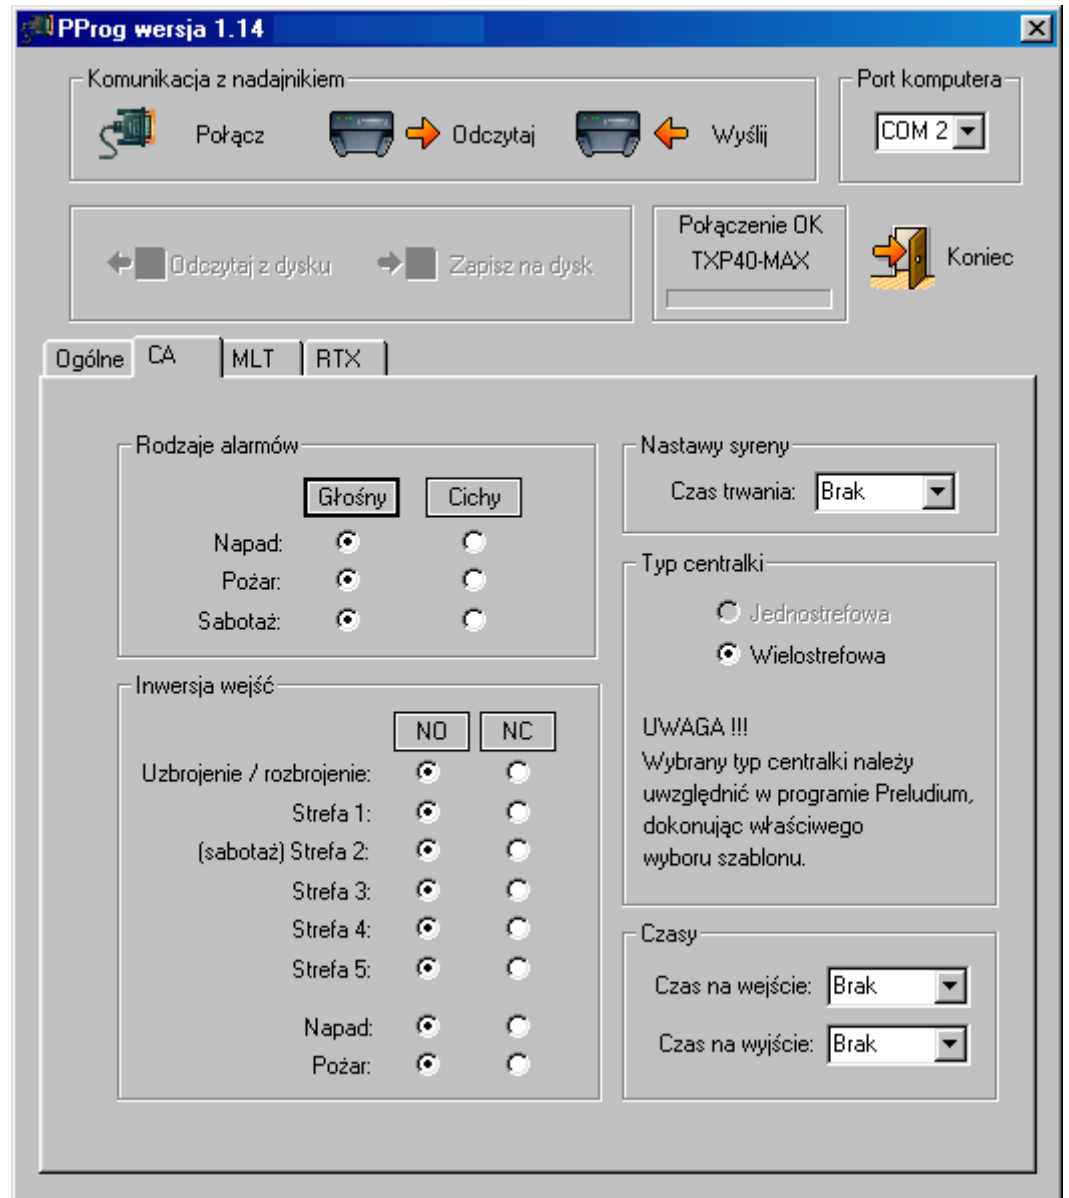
PProg wersja 1.14

Komunikacja z nadajnikiem

Połącz

Odczytaj

Wyślij

Port komputera

COM 2

Odczytaj z dysku

Zapisz na dysk

Połączenie OK
TXP40-MAX

Koniec

Ogólne | CA | MLT | RTX

Rodzaje alarmów

Głośny | Cichy

Napad:

Pożar:

Sabotaż:

Inwersja wejść

NO | NC

Uzbrojenie / rozbrojenie:

Strefa 1:

(sabotaż) Strefa 2:

Strefa 3:

Strefa 4:

Strefa 5:

Napad:

Pożar:

Nastawy syreny

Czas trwania: Brak

Typ centralki

Jednostrefowa

Wielostrefowa

UWAGA !!!
Wybrany typ centralki należy uwzględnić w programie Preludium, dokonując właściwego wyboru szablonu.

Czasy

Czas na wejście: Brak

Czas na wyjście: Brak